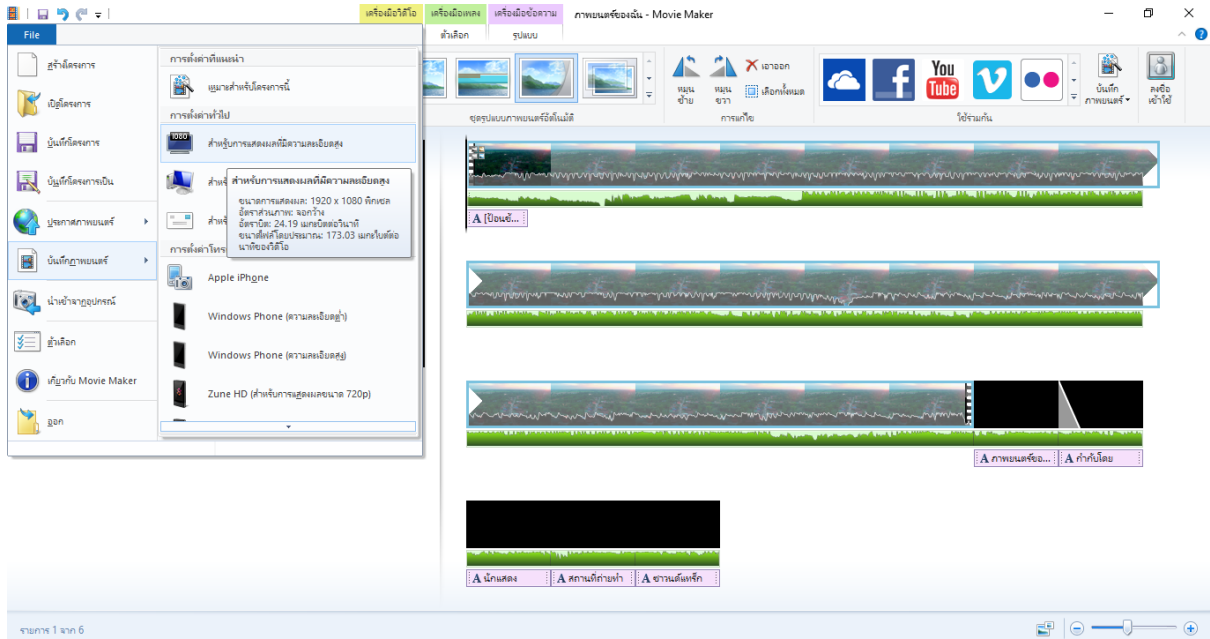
เครื่องมือวิดีโอ เครื่องมือเพลง เครื่องมือข้อความ ภาพยนตร์ของฉัน - Movie Maker

File

ตัวเลือก รูปแบบ

สร้างโครงการ

เปิดโครงการ

บันทึกโครงการ

บันทึกโครงการเป็น

ประกาศภาพยนตร์

บันทึกภาพยนตร์

นำเข้าจากอุปกรณ์

ตัวเลือก

เกี่ยวกับ Movie Maker

ออก

การตั้งค่าที่แนะนำ

แนะนำสำหรับโครงการนี้

การตั้งค่าทั่วไป

สำหรับการแสดงผลที่มีความละเอียดสูง

สำหรับการแสดงผลที่มีความละเอียดสูง

ขนาดการแสดงผล: 1920 x 1080 พิกเซล
อัตราส่วนภาพ: จอกว้าง
อัตราบิต: 24.19 เมกะบิตต่อวินาที
ขนาดไฟล์โดยประมาณ: 173.03 เมกะไบต์ต่อนาทีของวิดีโอ

การตั้งค่าโทร

Apple iPhone

Windows Phone (ความละเอียดต่ำ)

Windows Phone (ความละเอียดสูง)

Zune HD (สำหรับการแสดงผลขนาด 720p)

ชุดรูปแบบภาพยนตร์อัตโนมัติ

หมุนซ้าย หมุนขวา เอาออก เลือกทั้งหมด

การแก้ไข

บันทึกภาพยนตร์

ลงชื่อเข้าใช้

ใช้ร่วมกัน

A [ป้อนชื่...

A ภาพยนตร์ขอ...

A กำกับโดย

A นักแสดง

A สถานที่ถ่ายทำ

A ขานเดินทริก

รายการ 1 จาก 6